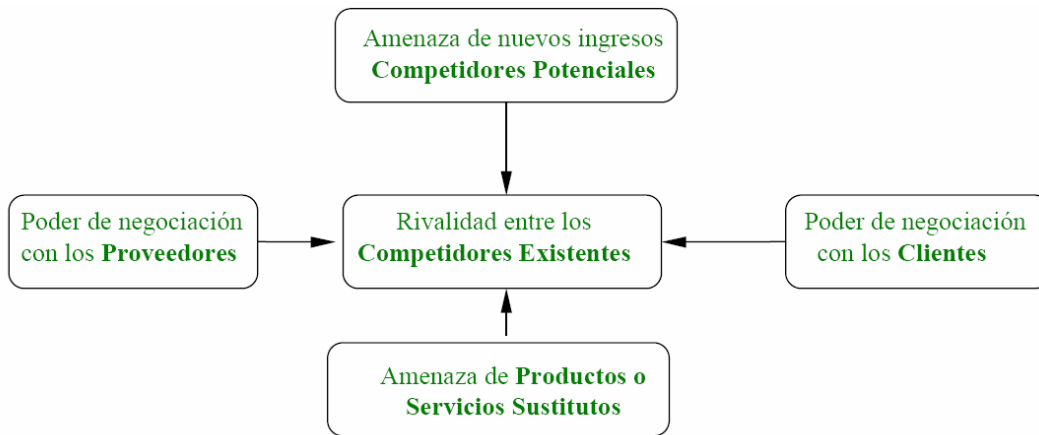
Amenaza de nuevos ingresos
Competidores Potenciales

Poder de negociación con los Proveedores

Rivalidad entre los Competidores Existentes

Poder de negociación con los Clientes

Amenaza de Productos o Servicios Sustitutos